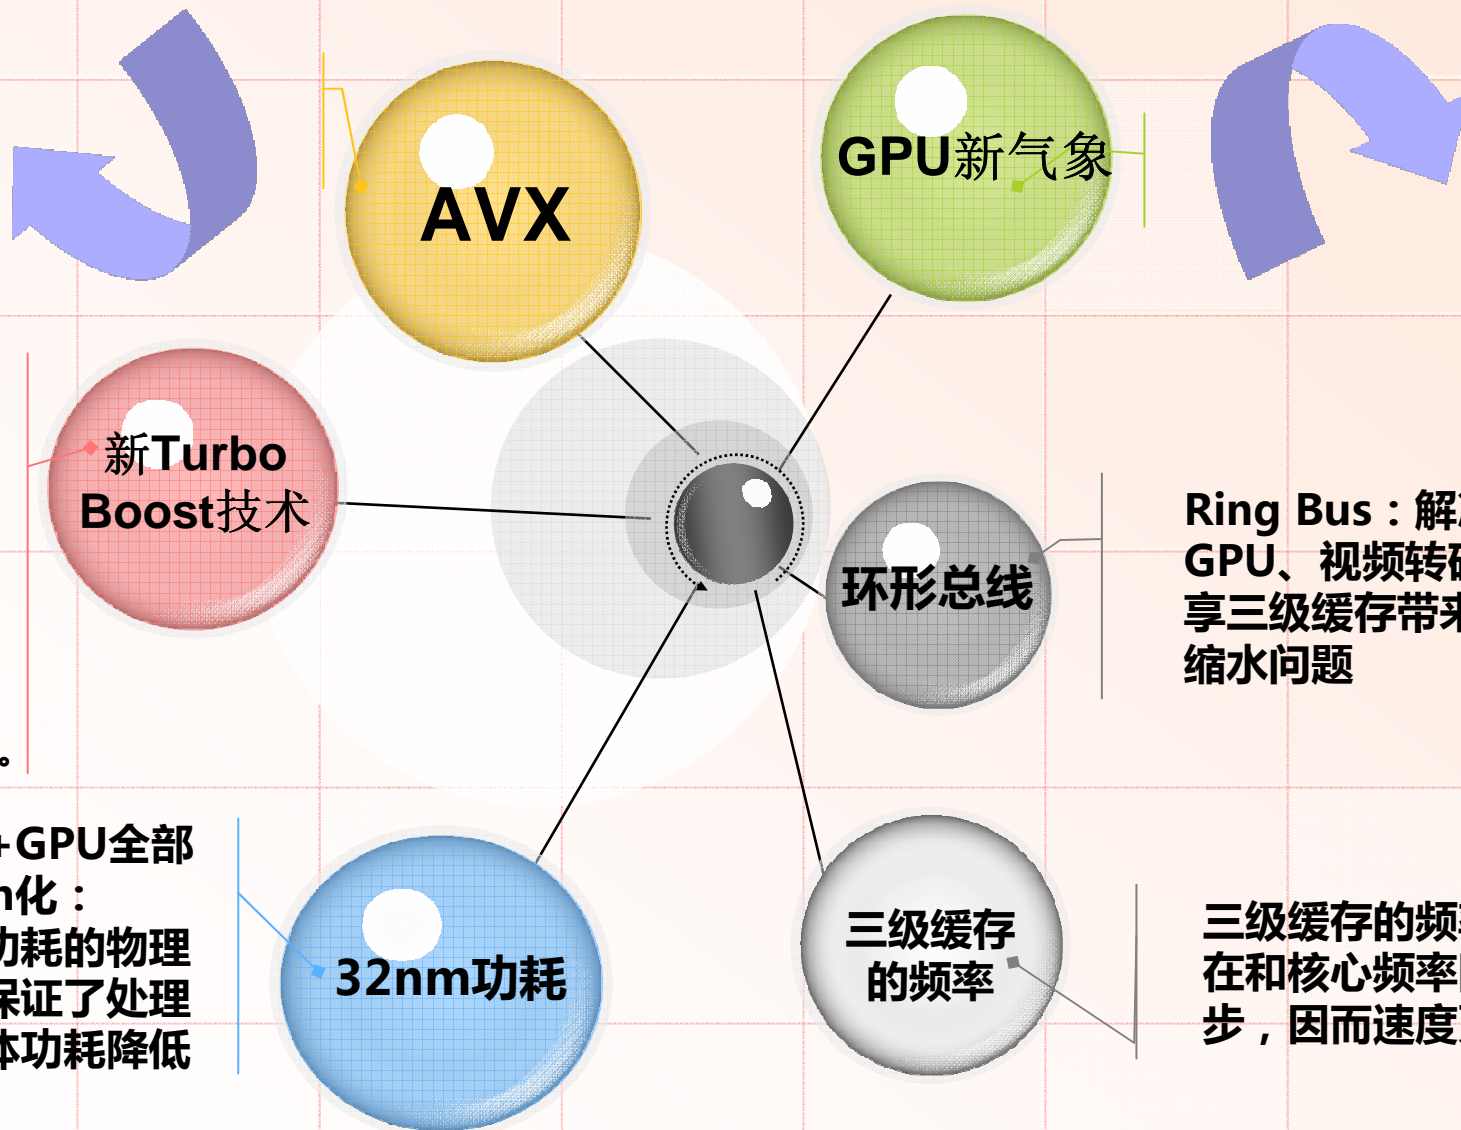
AVX

GPU新气象

新Turbo Boost技术

环形总线

Ring Bus：解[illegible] GPU、视频转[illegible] 享三级缓存带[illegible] 缩水问题

。

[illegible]+GPU全部 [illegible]n化：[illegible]功耗的物理 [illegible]保证了处理 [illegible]体功耗降低

32nm功耗

三级缓存的频率

三级缓存的频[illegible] 在和核心频率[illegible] 步，因而速度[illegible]